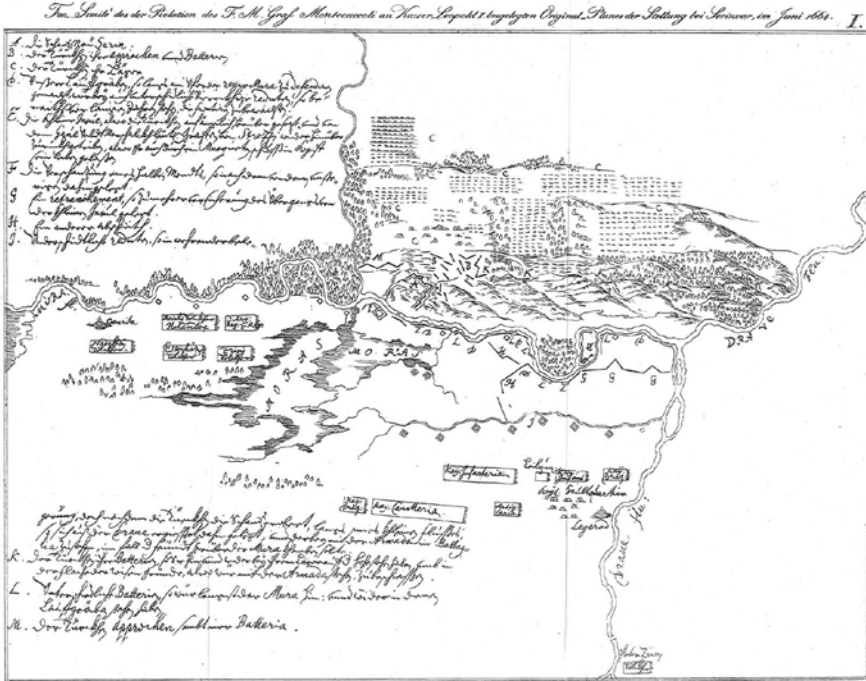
Fac-Simile des der Relation des F. M. Graf Montecuccoli an Kaiser Leopold I. beigelegten Original Planes der Stellung bei Serinvar, im Juni 1664.   I.

A. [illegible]
B. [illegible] Batterie
C. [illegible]
D. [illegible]
E. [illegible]
F. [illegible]
G. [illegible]
H. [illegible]
J. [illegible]

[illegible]

K. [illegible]

L. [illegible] Batterie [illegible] Mura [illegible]

M. Der Türkh. approchen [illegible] Batteria.

DRAVA

MORAS

MORAS

Kay. Infanteria

Kay. Cavalleria

Kays. Feldt Artillerie

Legerad

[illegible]